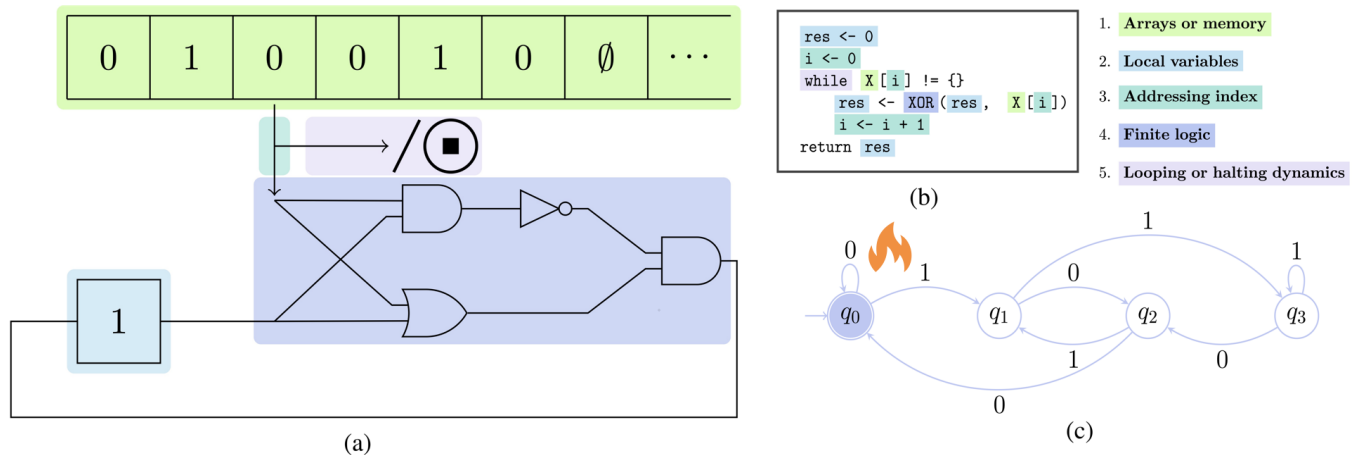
| 0 | 1 | 0 | 0 | 1 | 0 | $\emptyset$ | $\cdots$ |
|---|---|---|---|---|---|---|---|

1

(a)

res <- 0
i <- 0
while X[i] != {}
res <- XOR(res, X[i])
i <- i + 1
return res

(b)

1. Arrays or memory
2. Local variables
3. Addressing index
4. Finite logic
5. Looping or halting dynamics

0
1
1
0
1
1
0
0

$q_0$ $q_1$ $q_2$ $q_3$

(c)